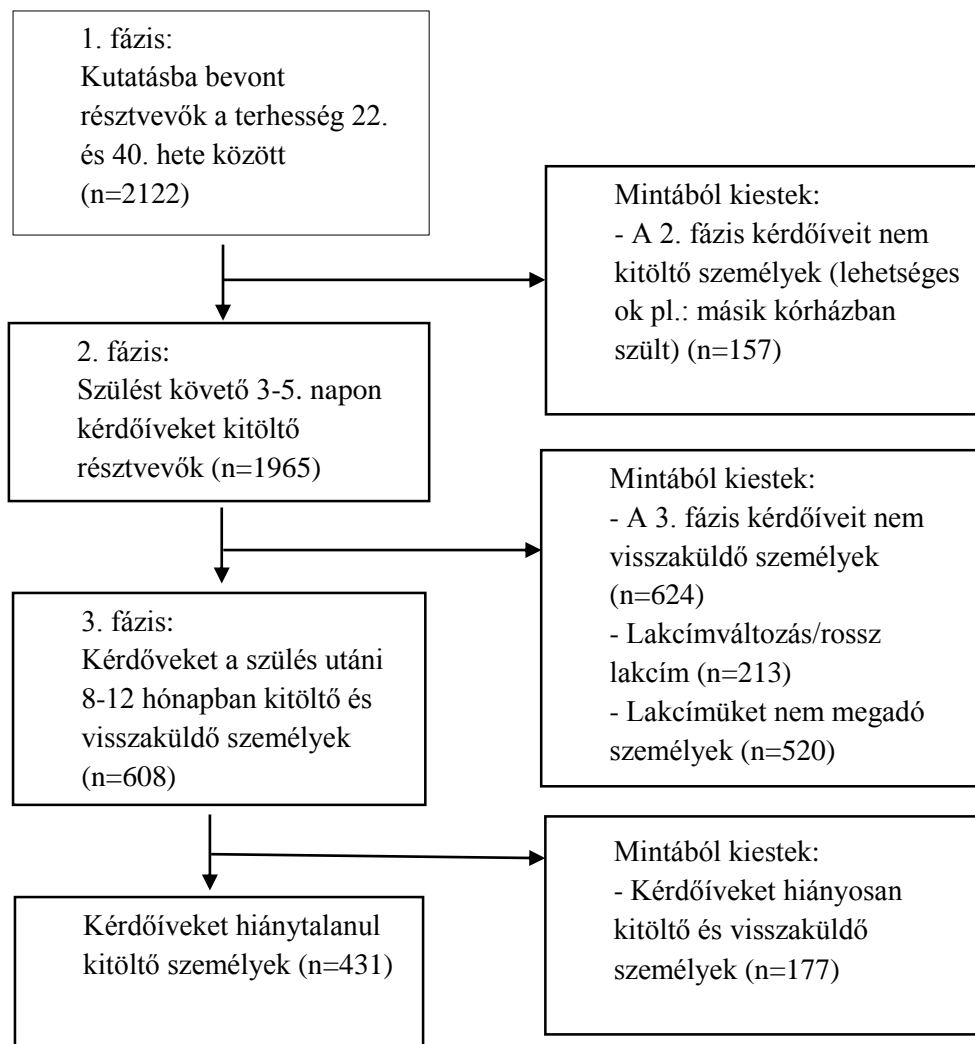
1. fázis:
Kutatásba bevont résztvevők a terhesség 22. és 40. hete között (n=2122)

Mintából kiestek:
- A 2. fázis kérdőíveit nem kitöltő személyek (lehetséges ok pl.: másik kórházban szült) (n=157)

2. fázis:
Szülést követő 3-5. napon kérdőíveket kitöltő résztvevők (n=1965)

Mintából kiestek:
- A 3. fázis kérdőíveit nem visszaküldő személyek (n=624)
- Lakcímváltozás/rossz lakcím (n=213)
- Lakcímüket nem megadó személyek (n=520)

3. fázis:
Kérdőveket a szülés utáni 8-12 hónapban kitöltő és visszaküldő személyek (n=608)

Mintából kiestek:
- Kérdőíveket hiányosan kitöltő és visszaküldő személyek (n=177)

Kérdőíveket hiánytalanul kitöltő személyek (n=431)